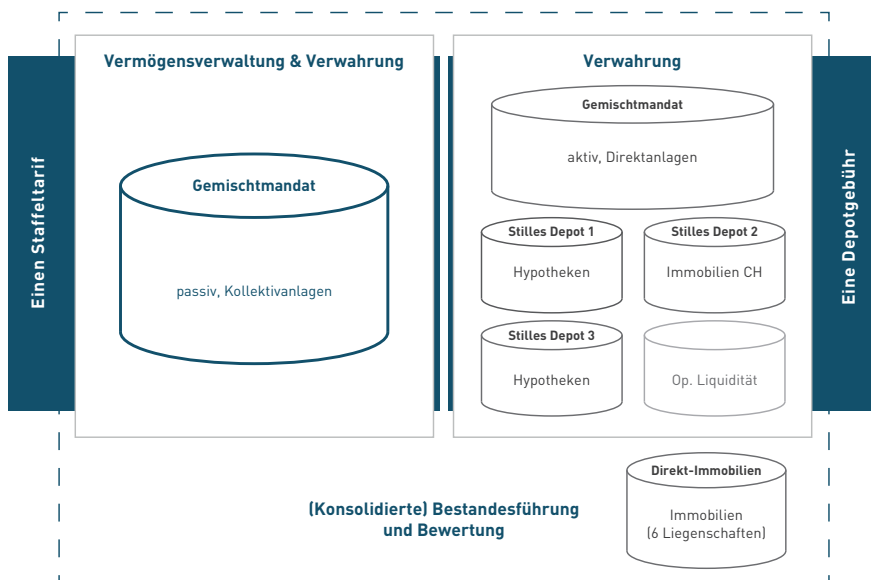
Einen Staffeltarif

Vermögensverwaltung & Verwahrung

Gemischtmandat

passiv, Kollektivanlagen

Verwahrung

Gemischtmandat

aktiv, Direktanlagen

Stilles Depot 1

Hypotheken

Stilles Depot 2

Immobilien CH

Stilles Depot 3

Hypotheken

Op. Liquidität

Eine Depotgebühr

(Konsolidierte) Bestandesführung und Bewertung

Direkt-Immobilien

Immobilien (6 Liegenschaften)